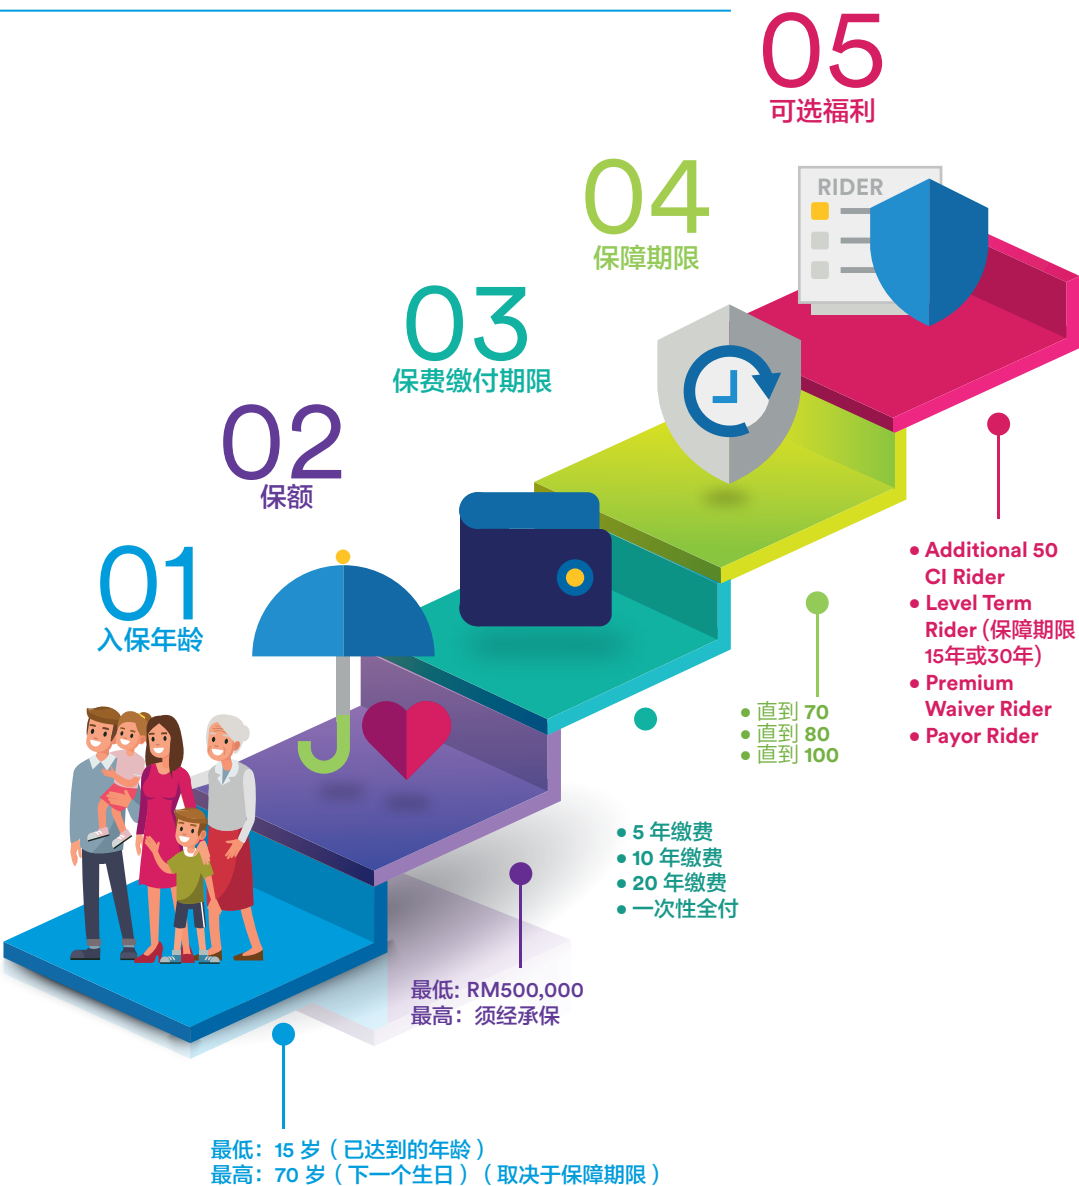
05
可选福利

04
保障期限

RIDER

03
保费缴付期限

02
保额

01
入保年龄

• Additional 50 CI Rider
• Level Term Rider (保障期限15年或30年)
• Premium Waiver Rider
• Payor Rider

• 直到 70
• 直到 80
• 直到 100

• 5 年缴费
• 10 年缴费
• 20 年缴费
• 一次性全付

最低: RM500,000
最高：须经承保

最低：15 岁（已达到的年龄）
最高：70 岁（下一个生日）（取决于保障期限）